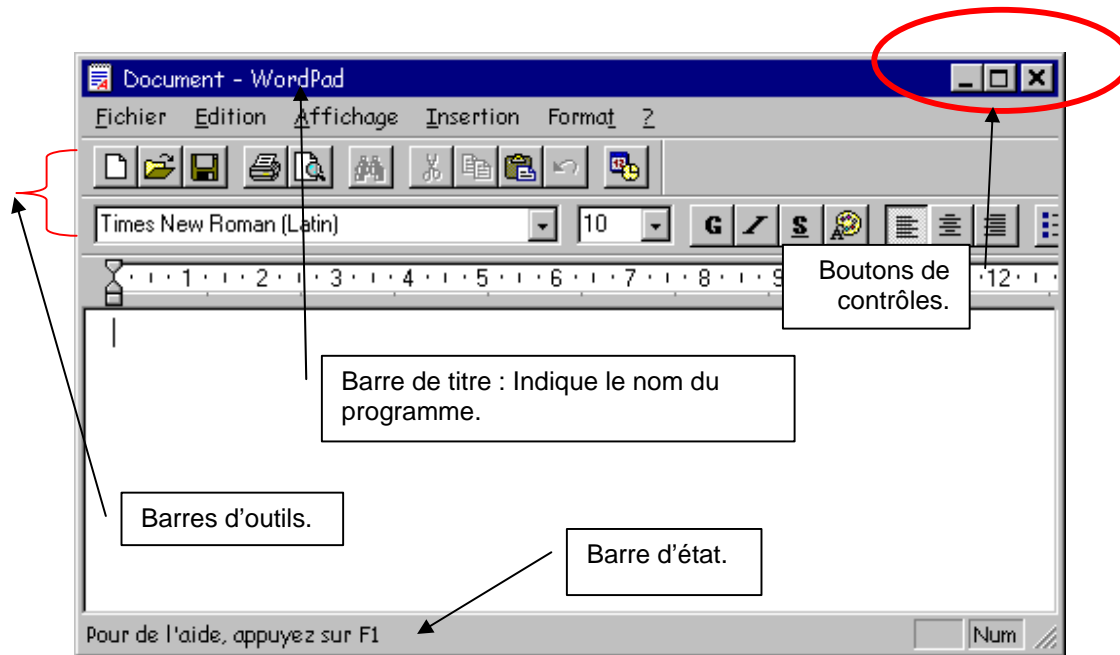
Document - WordPad

Fichier Edition Affichage Insertion Format ?

Times New Roman (Latin)

10

G I S

1 2 3 4 5 6 7 8 9 12

Boutons de contrôles.

Barre de titre : Indique le nom du programme.

Barres d'outils.

Barre d'état.

Pour de l'aide, appuyez sur F1

Num